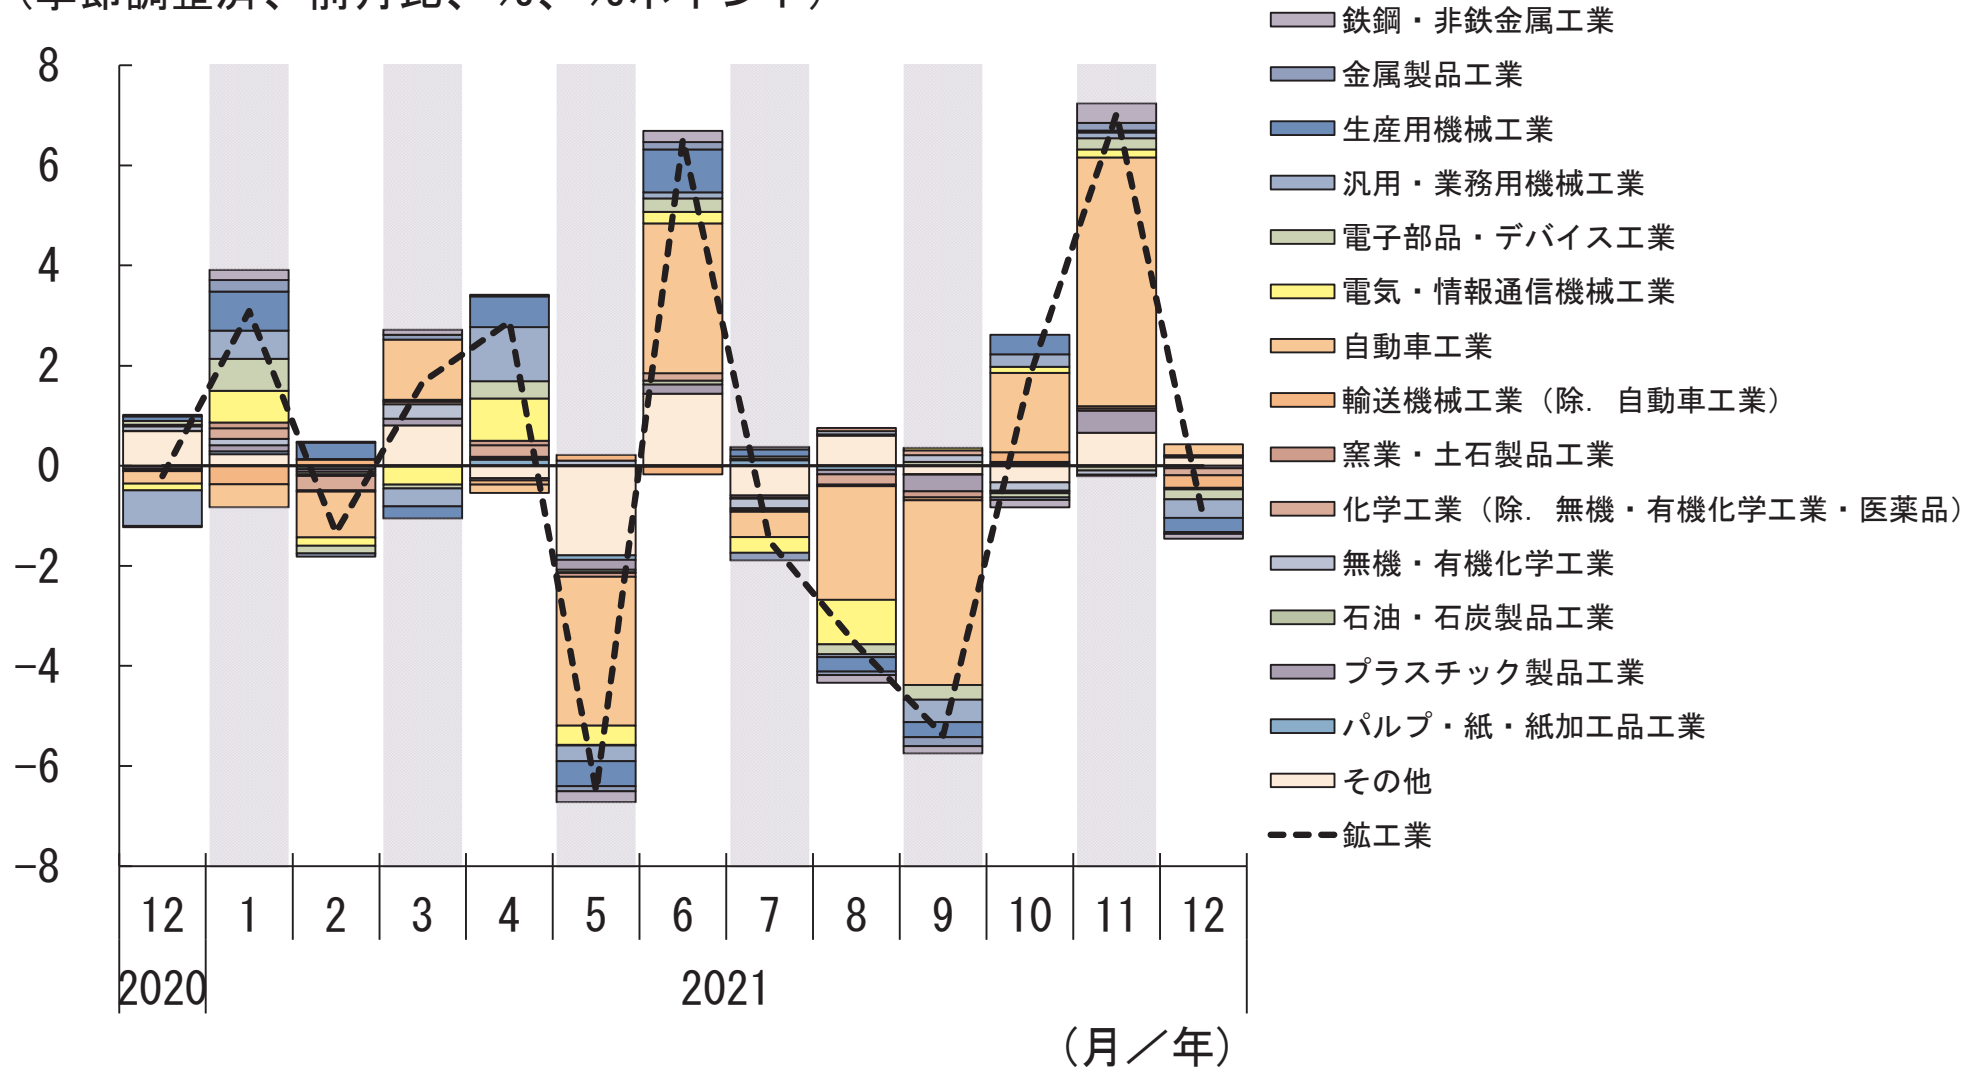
（季節調整済、前月比、%、%ポイント）

8
6
4
2
0
−2
−4
−6
−8

12 1 2 3 4 5 6 7 8 9 10 11 12
2020 2021
（月／年）

鉄鋼・非鉄金属工業
金属製品工業
生産用機械工業
汎用・業務用機械工業
電子部品・デバイス工業
電気・情報通信機械工業
自動車工業
輸送機械工業（除．自動車工業）
窯業・土石製品工業
化学工業（除．無機・有機化学工業・医薬品）
無機・有機化学工業
石油・石炭製品工業
プラスチック製品工業
パルプ・紙・紙加工品工業
その他
鉱工業